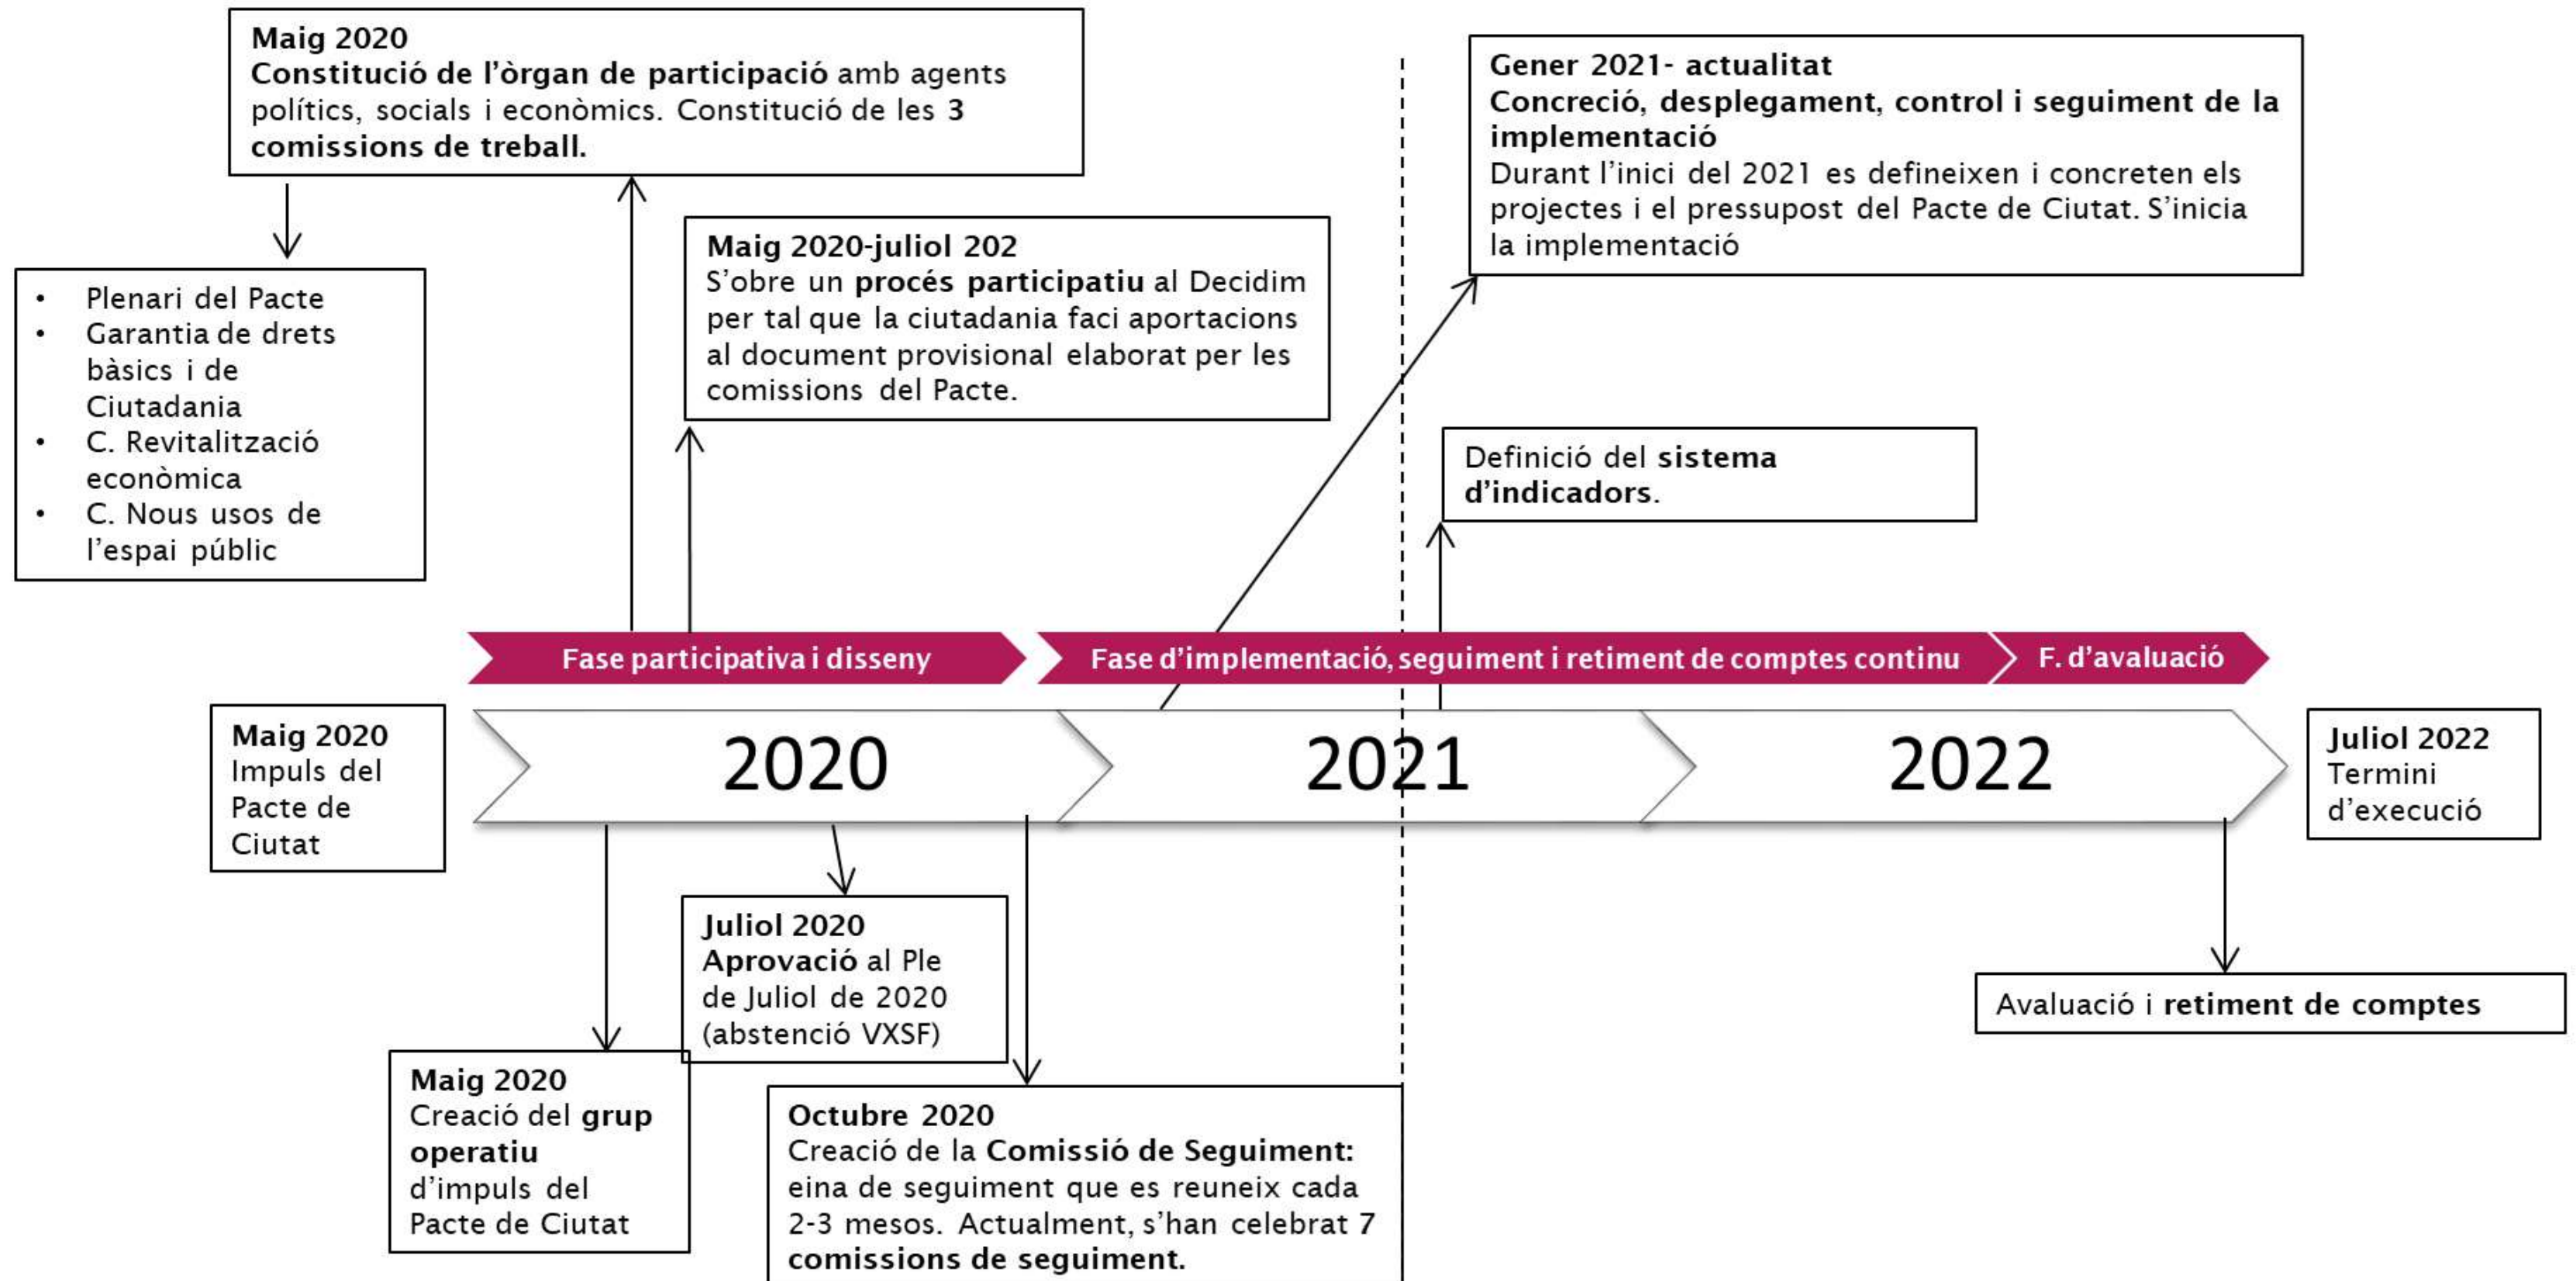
**Maig 2020**
**Constitució de l'òrgan de participació** amb agents polítics, socials i econòmics. Constitució de les **3 comissions de treball.**

- Plenari del Pacte
- Garantia de drets bàsics i de Ciutadania
- C. Revitalització econòmica
- C. Nous usos de l'espai públic

**Maig 2020-juliol 202**
S'obre un **procés participatiu** al Decidim per tal que la ciutadania faci aportacions al document provisional elaborat per les comissions del Pacte.

**Gener 2021- actualitat**
**Concreció, desplegament, control i seguiment de la implementació**
Durant l'inici del 2021 es defineixen i concreten els projectes i el pressupost del Pacte de Ciutat. S'inicia la implementació

Definició del **sistema d'indicadors**.

Fase participativa i disseny
Fase d'implementació, seguiment i retiment de comptes continu
F. d'avaluació

**Maig 2020**
Impuls del Pacte de Ciutat

2020
2021
2022

**Juliol 2022**
Termini d'execució

**Juliol 2020**
**Aprovació** al Ple de Juliol de 2020 (abstenció VXSF)

Avaluació i **retiment de comptes**

**Maig 2020**
Creació del **grup operatiu** d'impuls del Pacte de Ciutat

**Octubre 2020**
Creació de la **Comissió de Seguiment:** eina de seguiment que es reuneix cada 2-3 mesos. Actualment, s'han celebrat 7 **comissions de seguiment.**